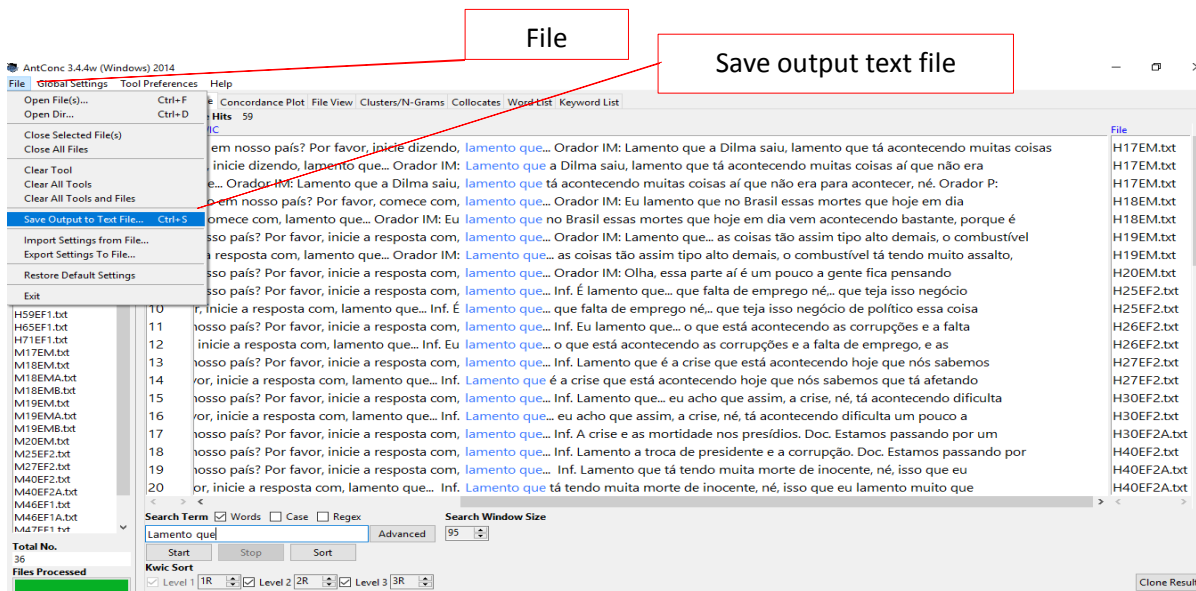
File

Save output text file

AntConc 3.4.4w (Windows) 2014

File Global Settings Tool Preferences Help

Open File(s)... Ctrl+F
Open Dir... Ctrl+D
Close Selected File(s)
Close All Files
Clear Tool
Clear All Tools
Clear All Tools and Files
Save Output to Text File... Ctrl+S
Import Settings from File...
Export Settings To File...
Restore Default Settings
Exit

Concordance Plot File View Clusters/N-Grams Collocates Word List Keyword List

Hits 59

File

| | | | |
|---|---|---|---|
| | em nosso país? Por favor, inicie dizendo, | lamento que... Orador IM: Lamento que a Dilma saiu, lamento que tá acontecendo muitas coisas | H17EM.txt |
| | inicie dizendo, lamento que... Orador IM: | Lamento que a Dilma saiu, lamento que tá acontecendo muitas coisas aí que não era | H17EM.txt |
| | e... Orador IM: Lamento que a Dilma saiu, | lamento que tá acontecendo muitas coisas aí que não era para acontecer, né. Orador P: | H17EM.txt |
| | em nosso país? Por favor, comece com, | lamento que... Orador IM: Eu lamento que no Brasil essas mortes que hoje em dia | H18EM.txt |
| | omece com, lamento que... Orador IM: Eu | lamento que no Brasil essas mortes que hoje em dia vem acontecendo bastante, porque é | H18EM.txt |
| | sso país? Por favor, inicie a resposta com, | lamento que... Orador IM: Lamento que... as coisas tão assim tipo alto demais, o combustível | H19EM.txt |
| | a resposta com, lamento que... Orador IM: | Lamento que... as coisas tão assim tipo alto demais, o combustível tá tendo muito assalto, | H19EM.txt |
| | sso país? Por favor, inicie a resposta com, | lamento que... Orador IM: Olha, essa parte aí é um pouco a gente fica pensando | H20EM.txt |
| | sso país? Por favor, inicie a resposta com, | lamento que... Inf. É lamento que... que falta de emprego né,.. que teja isso negócio | H25EF2.txt |
| 10 | r, inicie a resposta com, lamento que... Inf. É | lamento que... que falta de emprego né,.. que teja isso negócio de político essa coisa | H25EF2.txt |
| 11 | nosso país? Por favor, inicie a resposta com, | lamento que... Inf. Eu lamento que... o que está acontecendo as corrupções e a falta | H26EF2.txt |
| 12 | inicie a resposta com, lamento que... Inf. Eu | lamento que... o que está acontecendo as corrupções e a falta de emprego, e as | H26EF2.txt |
| 13 | nosso país? Por favor, inicie a resposta com, | lamento que... Inf. Lamento que é a crise que está acontecendo hoje que nós sabemos | H27EF2.txt |
| 14 | vor, inicie a resposta com, lamento que... Inf. | Lamento que é a crise que está acontecendo hoje que nós sabemos que tá afetando | H27EF2.txt |
| 15 | nosso país? Por favor, inicie a resposta com, | lamento que... Inf. Lamento que... eu acho que assim, a crise, né, tá acontecendo dificulta | H30EF2.txt |
| 16 | vor, inicie a resposta com, lamento que... Inf. | Lamento que... eu acho que assim, a crise, né, tá acontecendo dificulta um pouco a | H30EF2.txt |
| 17 | nosso país? Por favor, inicie a resposta com, | lamento que... Inf. A crise e as mortidade nos presídios. Doc. Estamos passando por um | H30EF2A.txt |
| 18 | nosso país? Por favor, inicie a resposta com, | lamento que... Inf. Lamento a troca de presidente e a corrupção. Doc. Estamos passando por | H40EF2.txt |
| 19 | nosso país? Por favor, inicie a resposta com, | lamento que... Inf. Lamento que tá tendo muita morte de inocente, né, isso que eu | H40EF2A.txt |
| 20 | or, inicie a resposta com, lamento que... Inf. | Lamento que tá tendo muita morte de inocente, né, isso que eu lamento muito que | H40EF2A.txt |

H59EF1.txt
H65EF1.txt
H71EF1.txt
M17EM.txt
M18EM.txt
M18EMA.txt
M18EMB.txt
M19EM.txt
M19EMA.txt
M19EMB.txt
M20EM.txt
M25EF2.txt
M27EF2.txt
M40EF2.txt
M40EF2A.txt
M46EF1.txt
M46EF1A.txt
M47EF1.txt

Total No.
36
Files Processed

Search Term ☑ Words ☐ Case ☐ Regex
Lamento que
Advanced
Search Window Size
95
Start Stop Sort
Kwic Sort
Level 1 1R Level 2 2R Level 3 3R
Clone Result